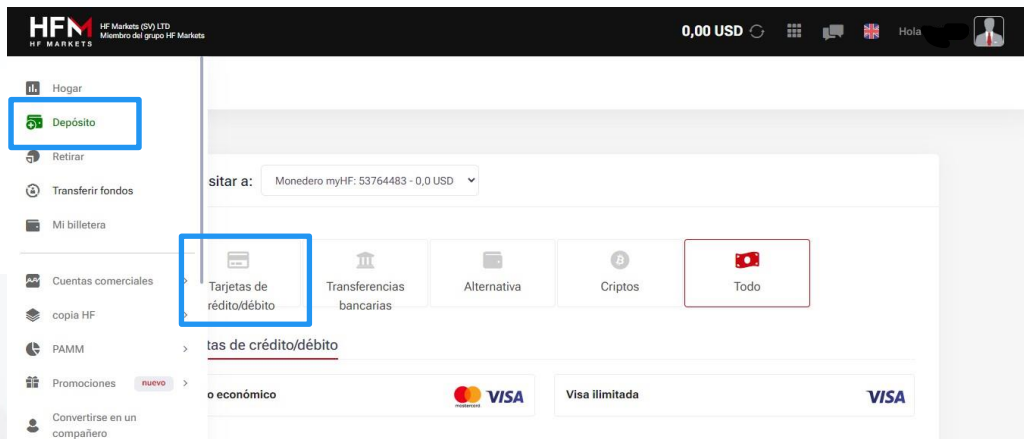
HFM
HF MARKETS
HF Markets (SV) LTD
Miembro del grupo HF Markets

0,00 USD

Hola

Hogar
Depósito
Retirar
Transferir fondos
Mi billetera
Cuentas comerciales
copia HF
PAMM
Promociones nuevo
Convertirse en un compañero

sitar a:
Monedero myHF: 53764483 - 0,0 USD

Tarjetas de rédito/débito
Transferencias bancarias
Alternativa
Criptos
Todo

tas de crédito/débito

o económico
mastercard VISA
Visa ilimitada
VISA